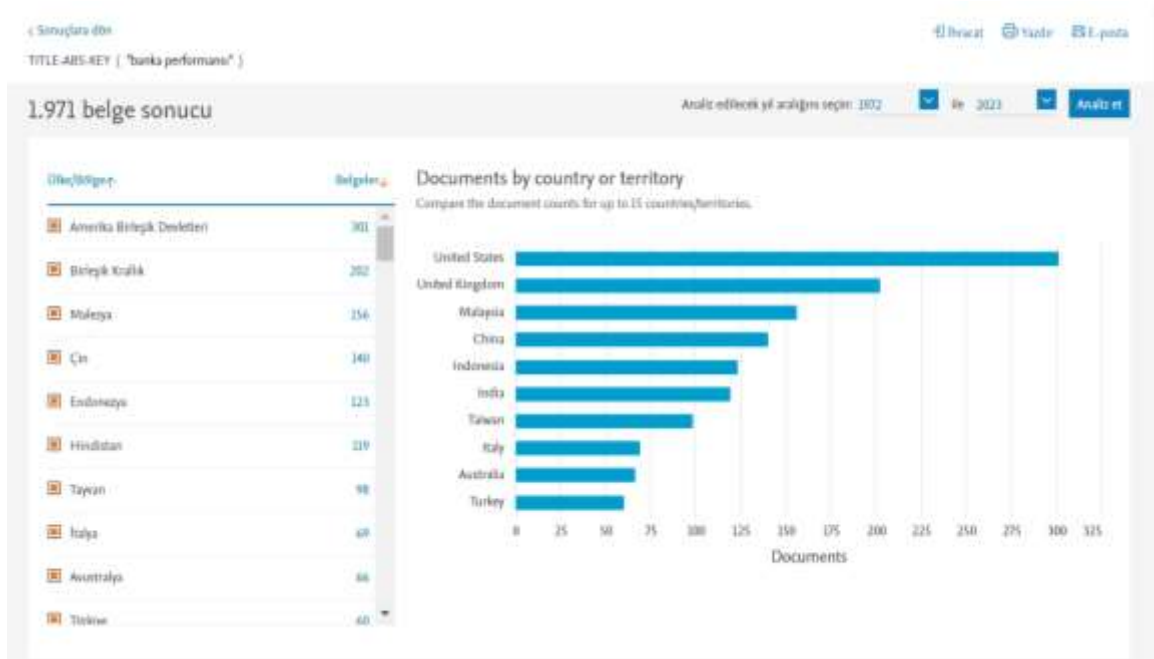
‹ Sonuçlara dön

TITLE-ABS-KEY ( "banka performansı" )

İhracat  Yazdır  E-posta

1.971 belge sonucu

Analiz edilecek yıl aralığını seçin: 1972  ile  2023  Analiz et

| Ülke/Bölge | Belgeler |
|---|---|
| Amerika Birleşik Devletleri | 301 |
| Birleşik Krallık | 202 |
| Malezya | 156 |
| Çin | 140 |
| Endonezya | 123 |
| Hindistan | 119 |
| Tayvan | 98 |
| İtalya | 69 |
| Avustralya | 66 |
| Türkiye | 60 |

Documents by country or territory

Compare the document counts for up to 15 countries/territories.

United States
United Kingdom
Malaysia
China
Indonesia
India
Taiwan
Italy
Australia
Turkey

0 25 50 75 100 125 150 175 200 225 250 275 300 325

Documents